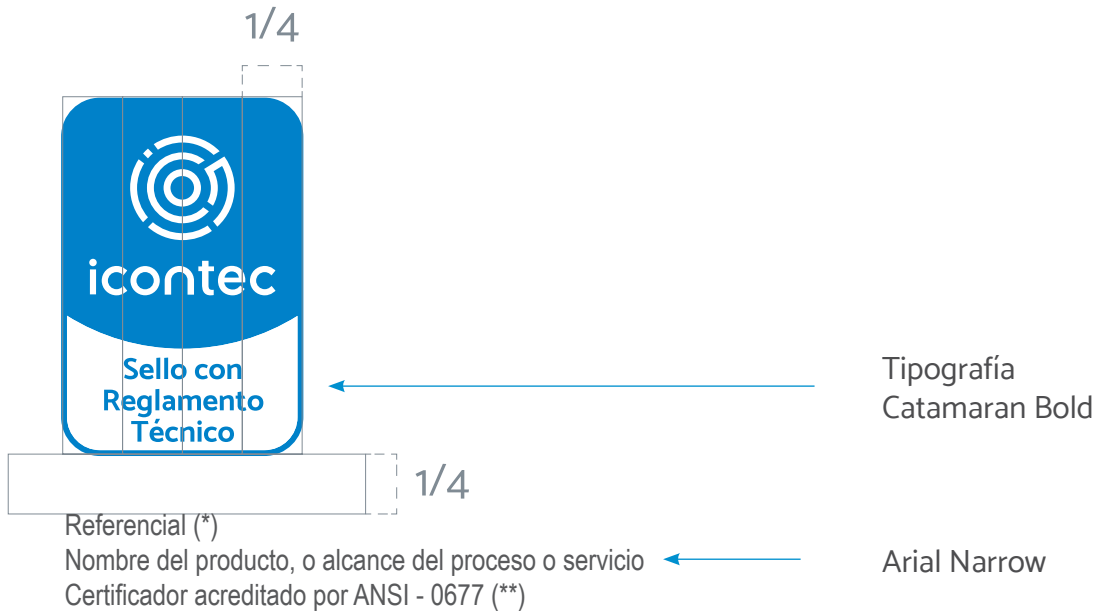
1/4

icontec

Sello con Reglamento Técnico

Tipografía Catamaran Bold

1/4

Referencial (*)
Nombre del producto, o alcance del proceso o servicio
Certificador acreditado por ANSI - 0677 (**)

Arial Narrow